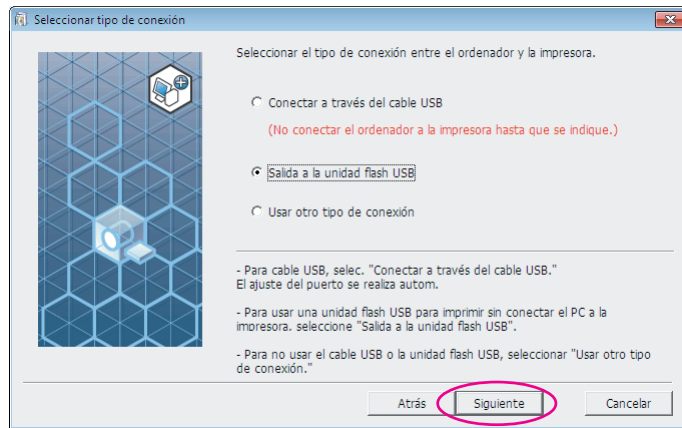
Seleccionar tipo de conexión

Seleccionar el tipo de conexión entre el ordenador y la impresora.

Conectar a través del cable USB

(No conectar el ordenador a la impresora hasta que se indique.)

Salida a la unidad flash USB

Usar otro tipo de conexión

- Para cable USB, selec. "Conectar a través del cable USB." El ajuste del puerto se realiza autom.

- Para usar una unidad flash USB para imprimir sin conectar el PC a la impresora. seleccione "Salida a la unidad flash USB".

- Para no usar el cable USB o la unidad flash USB, seleccionar "Usar otro tipo de conexión."

Atrás

Siguiente

Cancelar